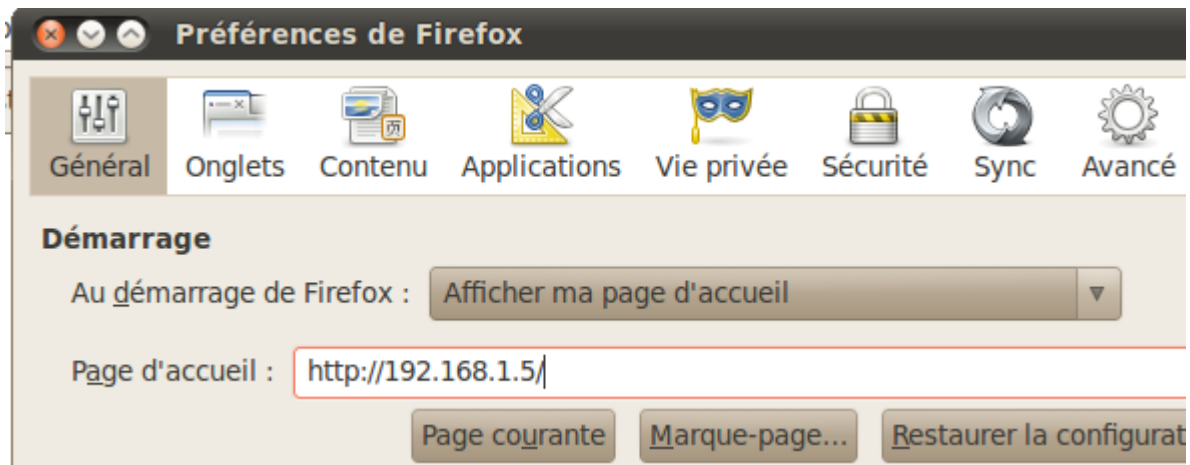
Préférences de Firefox

Général Onglets Contenu Applications Vie privée Sécurité Sync Avancé

Démarrage

Au démarrage de Firefox : Afficher ma page d'accueil

Page d'accueil : http://192.168.1.5/

Page courante Marque-page... Restaurer la configurat